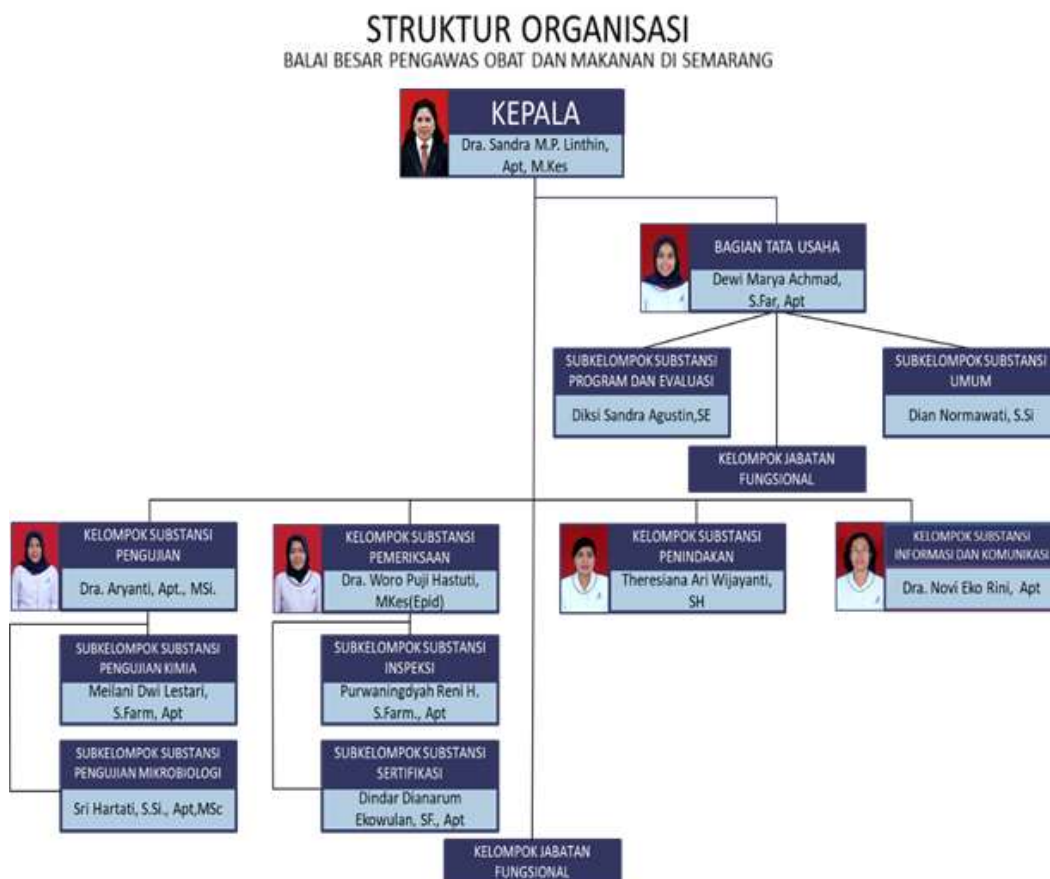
STRUKTUR ORGANISASI
BALAI BESAR PENGAWAS OBAT DAN MAKANAN DI SEMARANG

KEPALA
Dra. Sandra M.P. Linthin, Apt, M.Kes

BAGIAN TATA USAHA
Dewi Marya Achmad, S.Far, Apt

SUBKELOMPOK SUBSTANSI PROGRAM DAN EVALUASI
Diksi Sandra Agustin,SE

SUBKELOMPOK SUBSTANSI UMUM
Dian Normawati, S.Si

KELOMPOK JABATAN FUNGSIONAL

KELOMPOK SUBSTANSI PENGUJIAN
Dra. Aryanti, Apt., MSi.

KELOMPOK SUBSTANSI PEMERIKSAAN
Dra. Woro Puji Hastuti, MKes(Epid)

KELOMPOK SUBSTANSI PENINDAKAN
Theresiana Ari Wijayanti, SH

KELOMPOK SUBSTANSI INFORMASI DAN KOMUNIKASI
Dra. Novi Eko Rini, Apt

SUBKELOMPOK SUBSTANSI PENGUJIAN KIMIA
Meilani Dwi Lestari, S.Farm, Apt

SUBKELOMPOK SUBSTANSI PENGUJIAN MIKROBIOLOGI
Sri Hartati, S.Si., Apt,MSc

SUBKELOMPOK SUBSTANSI INSPEKSI
Purwaningdyah Reni H. S.Farm., Apt

SUBKELOMPOK SUBSTANSI SERTIFIKASI
Dindar Dianarum Ekowulan, SF., Apt

KELOMPOK JABATAN FUNGSIONAL